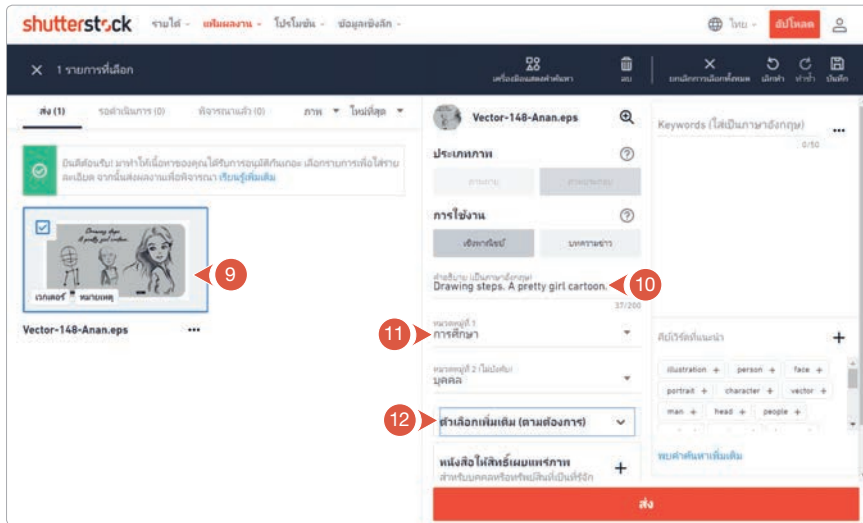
shutterstock รายได้ แฟ้มผลงาน โปรโมชั่น ข้อมูลเชิงลึก

ไทย อัปโหลด

1 รายการที่เลือก

เครื่องมือแสดงคำค้นหา ลบ ยกเลิกการเลือกทั้งหมด เลิกทำ ทำซ้ำ บันทึก

ส่ง (1) รอดำเนินการ (0) พิจารณาแล้ว (0) ภาพ ใหม่ที่สุด

ยินดีต้อนรับ! มาทำให้เนื้อหาของคุณได้รับการอนุมัติกันเถอะ เลือกรายการเพื่อใส่รายละเอียด จากนั้นส่งผลงานเพื่อพิจารณา เรียนรู้เพิ่มเติม

Drawing steps A pretty girl cartoon

เวกเตอร์ หมายเหตุ

9

Vector-148-Anan.eps •••

Vector-148-Anan.eps

ประเภทภาพ

ภาพถ่าย ภาพประกอบ

การใช้งาน

เชิงพาณิชย์ บทความข่าว

คำอธิบาย (เป็นภาษาอังกฤษ)
Drawing steps. A pretty girl cartoon.

10

37/200

11

หมวดหมู่ที่ 1
การศึกษา

หมวดหมู่ที่ 2 (ไม่บังคับ)
บุคคล

12

ตัวเลือกเพิ่มเติม (ตามต้องการ)

หนังสือให้สิทธิ์แบบแทรกภาพ
สำหรับบุคคลหรือทรัพย์สินที่เป็นที่รู้จัก

ส่ง

Keywords (ใส่เป็นภาษาอังกฤษ) •••

0/50

คีย์เวิร์ดที่แนะนำ +

illustration + person + face +
portrait + character + vector +
man + head + people +

พบคำค้นหาเพิ่มเติม